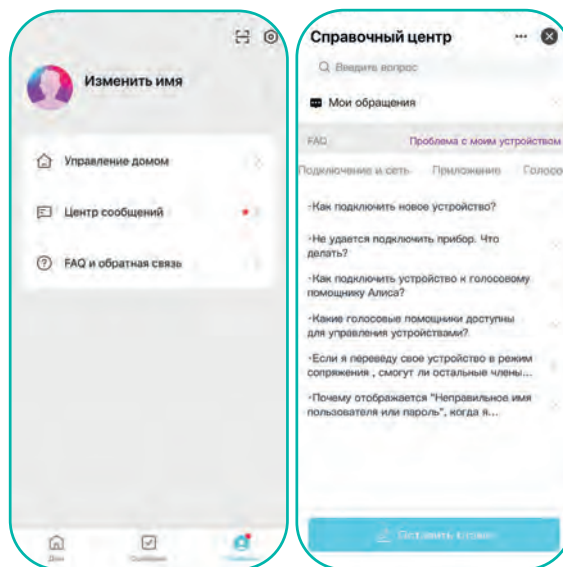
Изменить имя

Управление домом

Центр сообщений

FAQ и обратная связь

Дом

Сценарии

Профиль

Справочный центр

Введите вопрос

Мои обращения

FAQ

Проблема с моим устройством

Подключение и сеть

Приложение

Голосо

·Как подключить новое устройство?

·Не удается подключить прибор. Что делать?

·Как подключить устройство к голосовому помощнику Алиса?

·Какие голосовые помощники доступны для управления устройствами?

·Если я переведу свое устройство в режим сопряжения , смогут ли остальные члены...

·Почему отображается "Неправильное имя пользователя или пароль", когда я...

Оставить отзыв